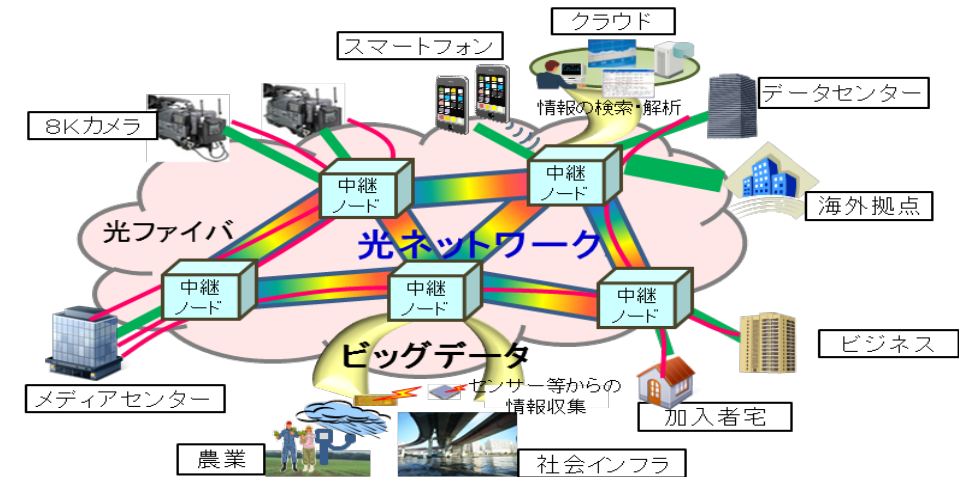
クラウド

スマートフォン

情報の検索・解析

データセンター

8Kカメラ

中継ノード

中継ノード

海外拠点

光ファイバ

光ネットワーク

中継ノード

中継ノード

中継ノード

ビジネス

ビッグデータ

センサー等からの情報収集

メディアセンター

加入者宅

農業

社会インフラ